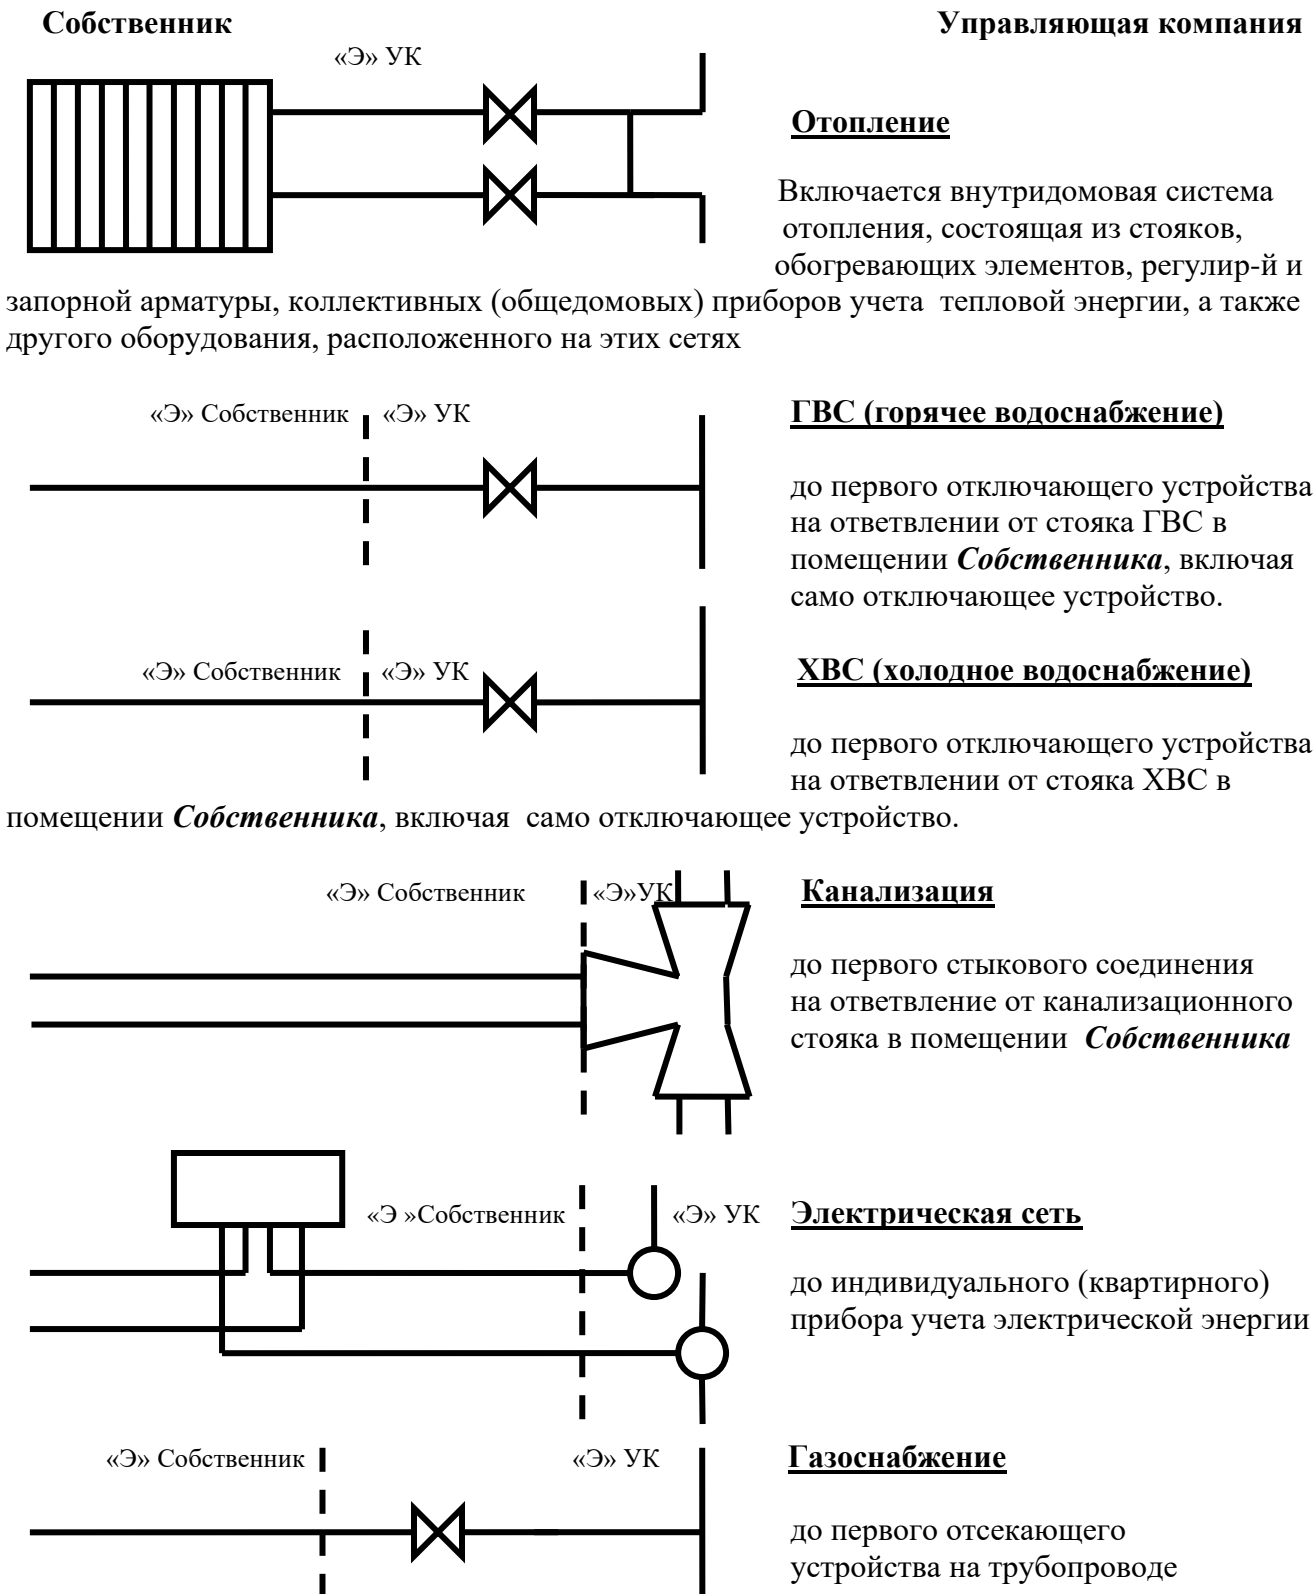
Собственник

Управляющая компания

«Э» УК

Отопление

Включается внутридомовая система отопления, состоящая из стояков, обогревающих элементов, регулир-й и запорной арматуры, коллективных (общедомовых) приборов учета тепловой энергии, а также другого оборудования, расположенного на этих сетях

«Э» Собственник «Э» УК

ГВС (горячее водоснабжение)

до первого отключающего устройства на ответвлении от стояка ГВС в помещении *Собственника*, включая само отключающее устройство.

«Э» Собственник «Э» УК

ХВС (холодное водоснабжение)

до первого отключающего устройства на ответвлении от стояка ХВС в помещении *Собственника*, включая само отключающее устройство.

«Э» Собственник «Э»УК

Канализация

до первого стыкового соединения на ответвление от канализационного стояка в помещении *Собственника*

«Э »Собственник «Э» УК

Электрическая сеть

до индивидуального (квартирного) прибора учета электрической энергии

«Э» Собственник «Э» УК

Газоснабжение

до первого отсекающего устройства на трубопроводе